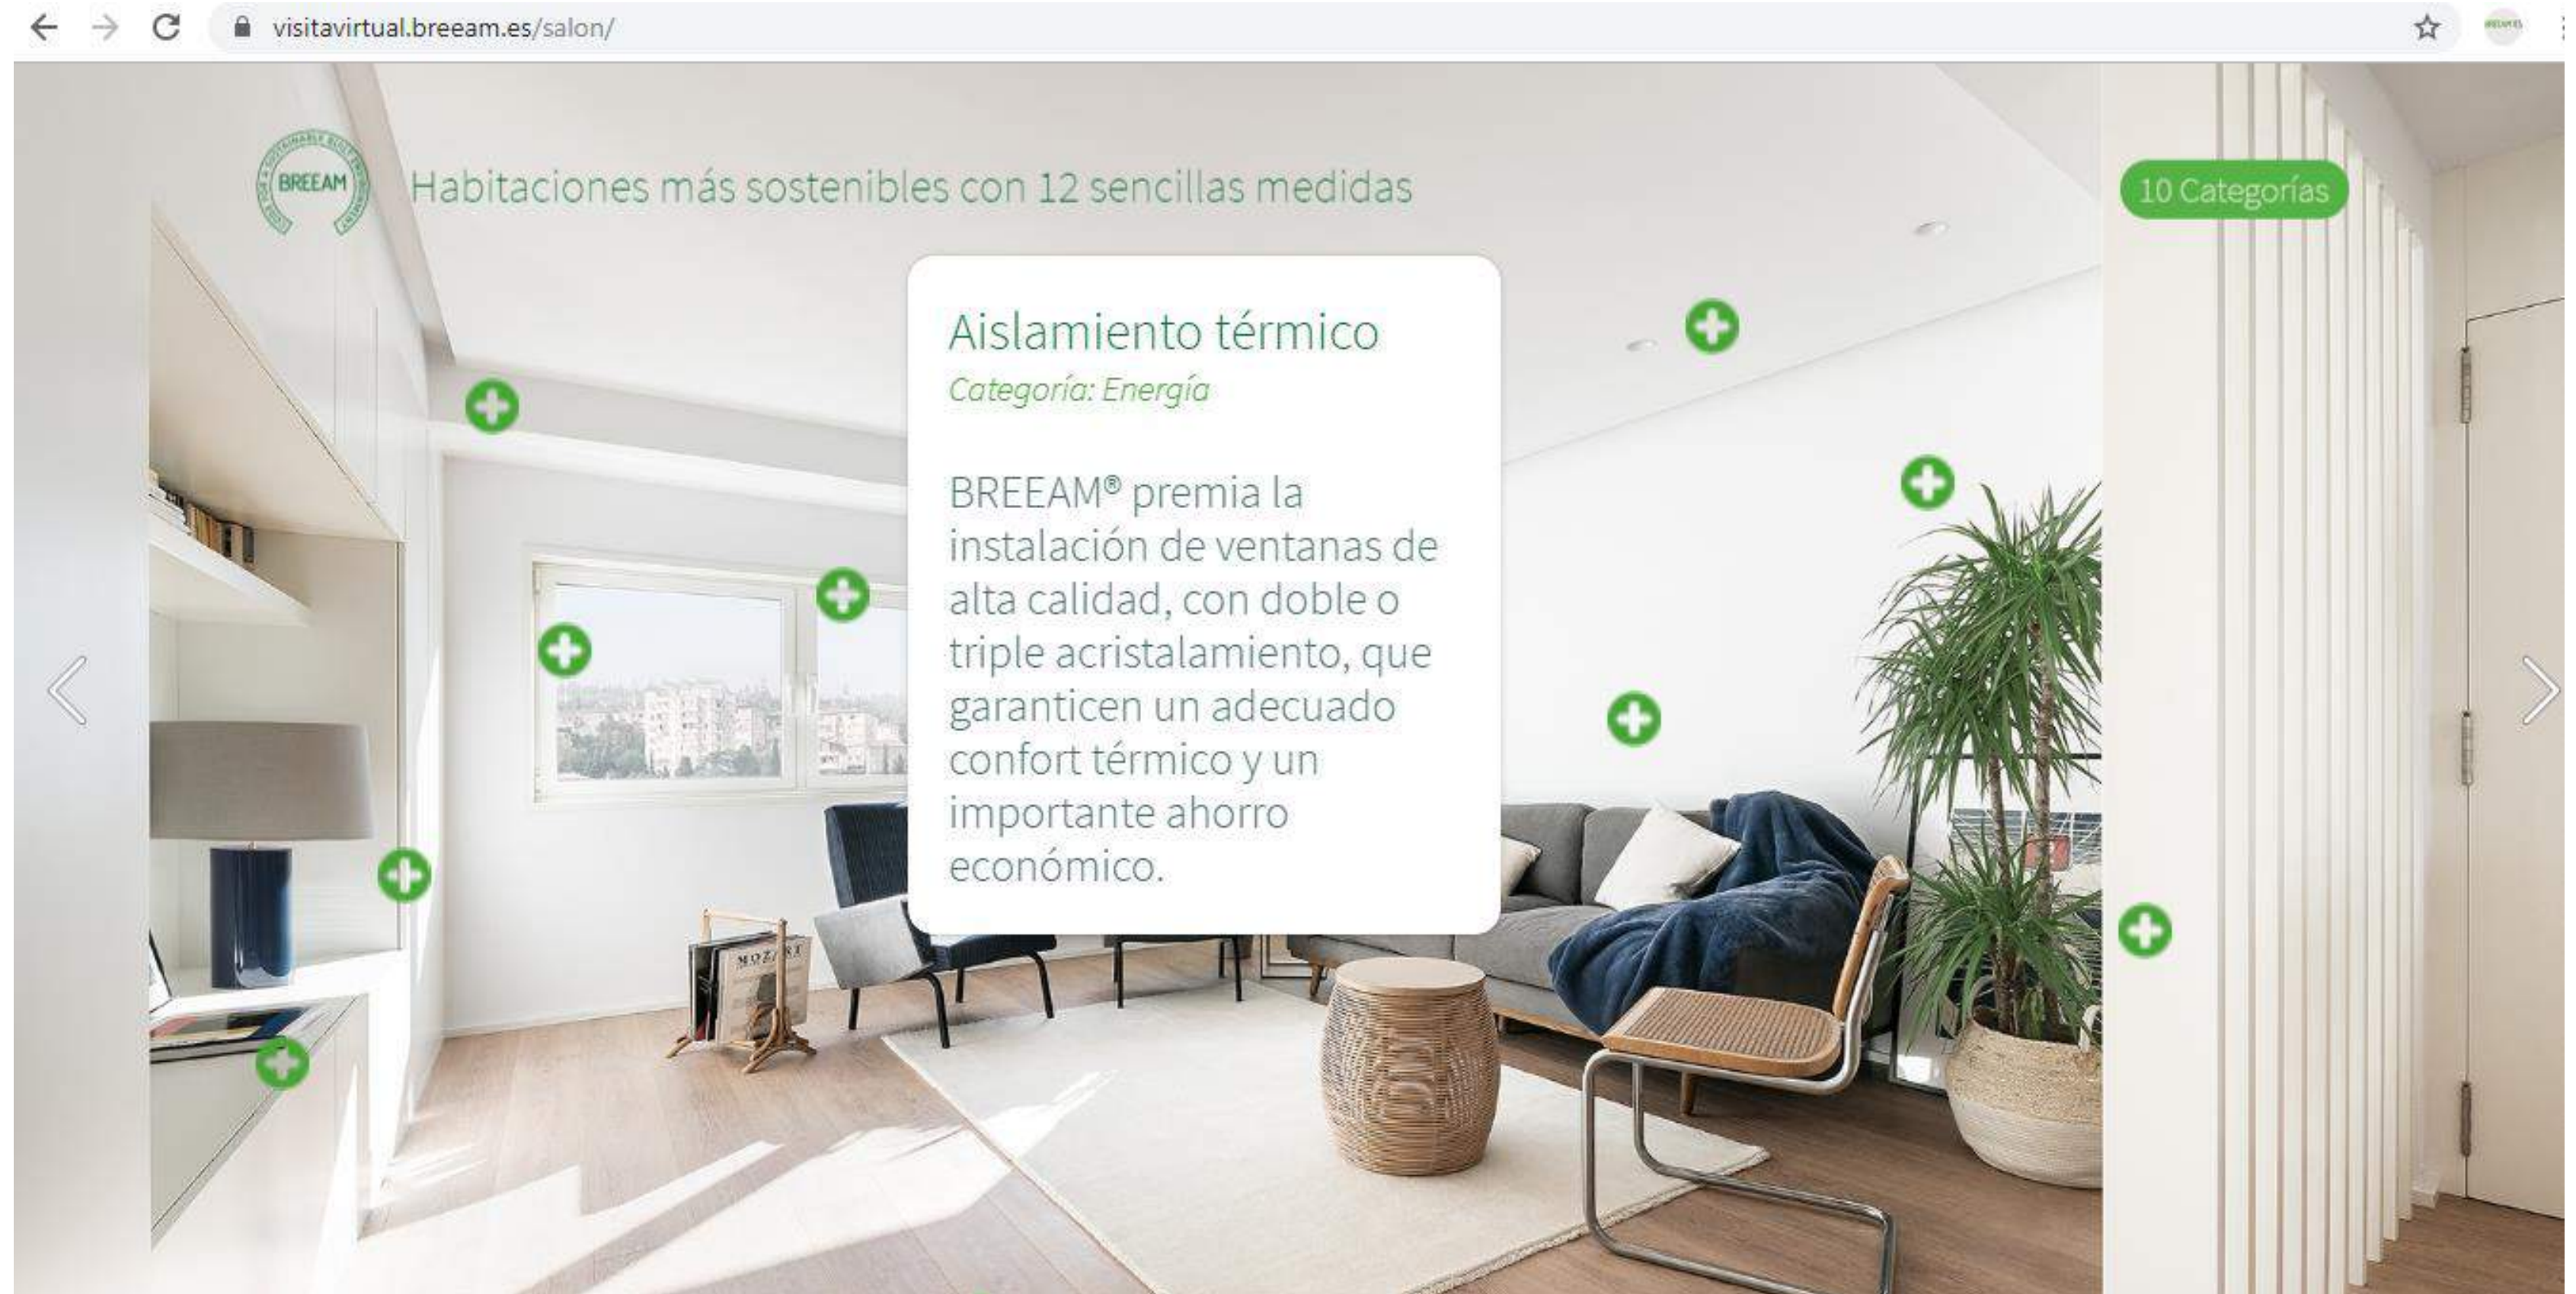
visitavirtual.breeam.es/salon/

BREEAM

Habitaciones más sostenibles con 12 sencillas medidas

10 Categorías

Aislamiento térmico

Categoría: Energía

BREEAM® premia la instalación de ventanas de alta calidad, con doble o triple acristalamiento, que garanticen un adecuado confort térmico y un importante ahorro económico.